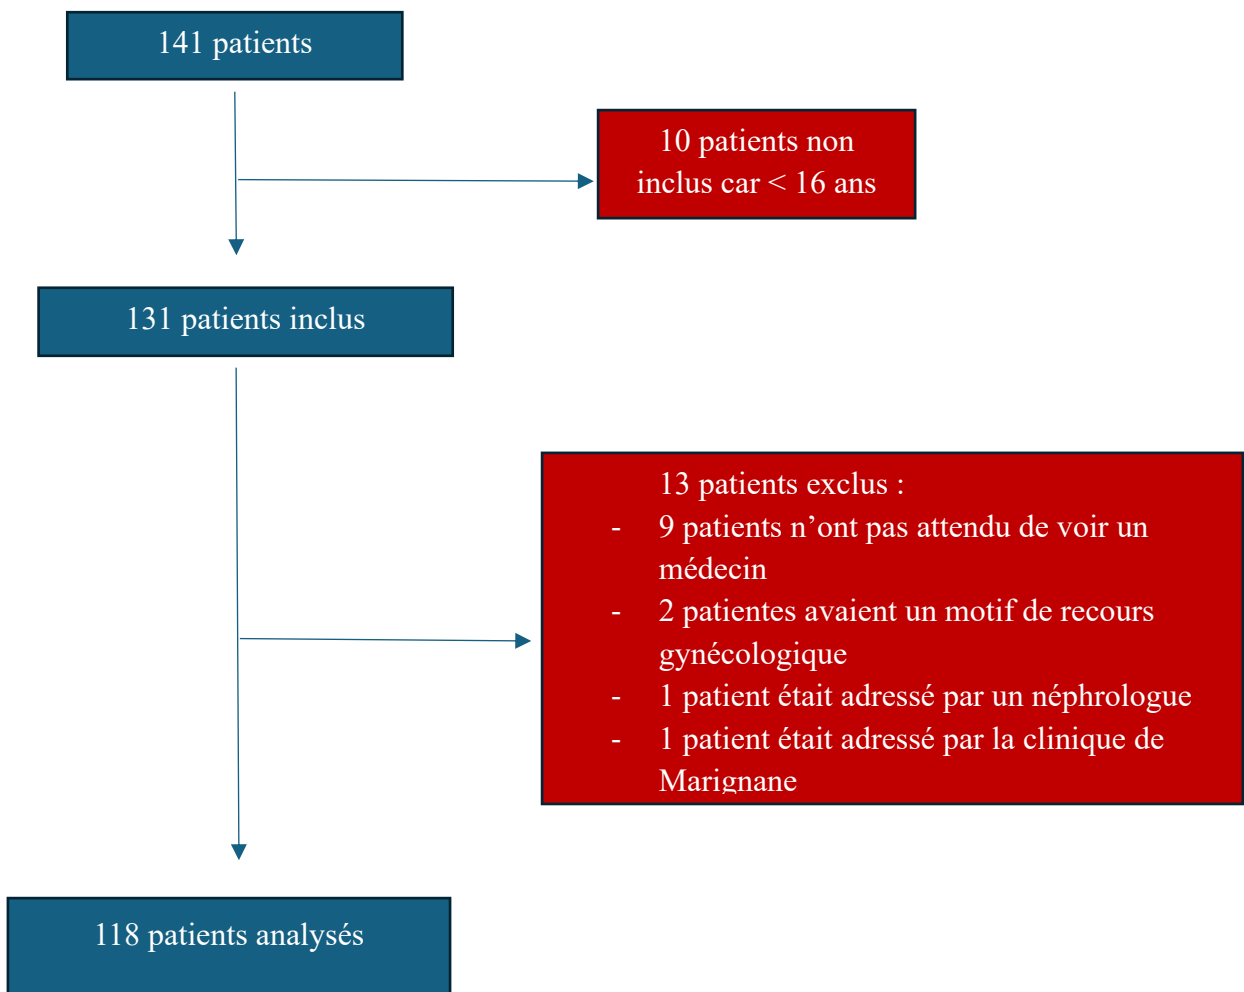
141 patients

10 patients non inclus car < 16 ans

131 patients inclus

13 patients exclus :
- 9 patients n’ont pas attendu de voir un médecin
- 2 patientes avaient un motif de recours gynécologique
- 1 patient était adressé par un néphrologue
- 1 patient était adressé par la clinique de Marignane

118 patients analysés